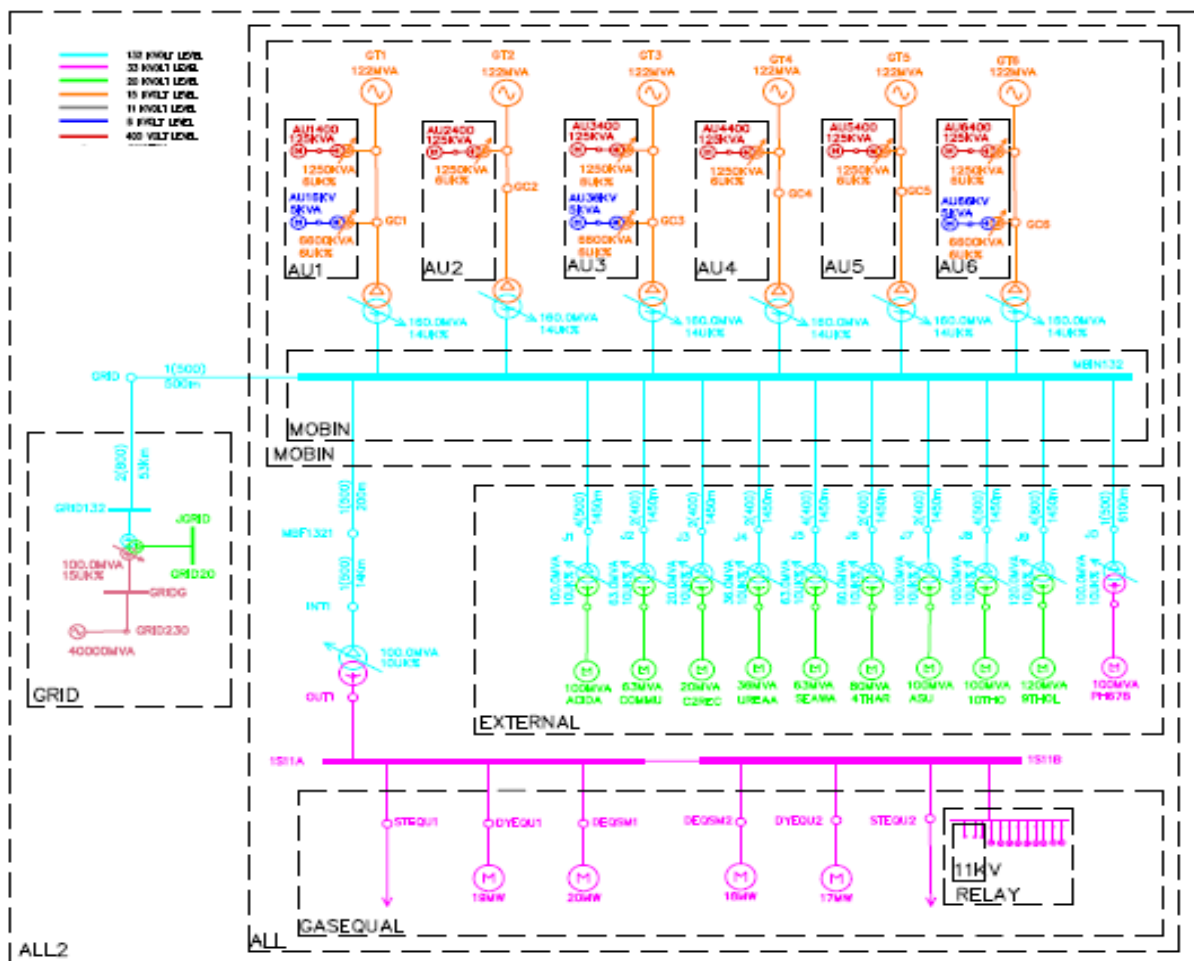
132 KVOLT LEVEL
33 KVOLT LEVEL
20 KVOLT LEVEL
15 KVOLT LEVEL
11 KVOLT LEVEL
6 KVOLT LEVEL
400 VOLT LEVEL

GT1 122MVA
GT2 122MVA
GT3 122MVA
GT4 122MVA
GT5 122MVA
GT6 122MVA

AU1400 125KVA
1250KVA 6UK%
AU16KV 5KVA
6600KVA 6UK%
GC1
AU1

AU2400 125KVA
1250KVA 6UK%
GC2
AU2

AU3400 125KVA
1250KVA 6UK%
AU36KV 5KVA
6600KVA 6UK%
GC3
AU3

AU4400 125KVA
1250KVA 6UK%
GC4
AU4

AU5400 125KVA
1250KVA 6UK%
GC5
AU5

AU6400 125KVA
1250KVA 6UK%
AU66KV 5KVA
6600KVA 6UK%
GC6
AU6

160.0MVA 14UK%
160.0MVA 14UK%
160.0MVA 14UK%
160.0MVA 14UK%
160.0MVA 14UK%
160.0MVA 14UK%

GRID
1(500) 500m
MBN132
MOBIN
MOBIN

2(800) 53km
GRID132
JGRID
100.0MVA 15UK%
GRID20
GRIDG
GRID230
40000MVA
GRID

1(500) 200m
MSF1321
1(500) 1km
INTI
100.0MVA 10UK%
OUTI

4(500) 1450m
2(400) 1450m
2(400) 1450m
2(400) 1450m
4(500) 1450m
2(400) 1450m
4(500) 1450m
4(500) 1450m
4(500) 1450m
1(500) 6100m
J1 J2 J3 J4 J5 J6 J7 J8 J9 J0

100.0MVA 10UK%
63.0MVA 10UK%
20.0MVA 10UK%
36.0MVA 10UK%
63.0MVA 10UK%
80.0MVA 10UK%
100.0MVA 10UK%
100.0MVA 10UK%
120.0MVA 10UK%
100.0MVA 10UK%

100MVA ACIDA
63MVA COMMU
20MVA C2REC
36MVA UREAA
63MVA SEAWA
80MVA 4THAR
100MVA ASU
100MVA 10THO
120MVA 9THOL
100MVA PH67B
EXTERNAL

1S11A
1S11B
STEQU1
DYEQU1
DEQSM1
DEQSM2
DYEQU2
STEQU2
19MW
20MW
18MW
17MW
11KV
RELAY
GASEQUAL
ALL
ALL2